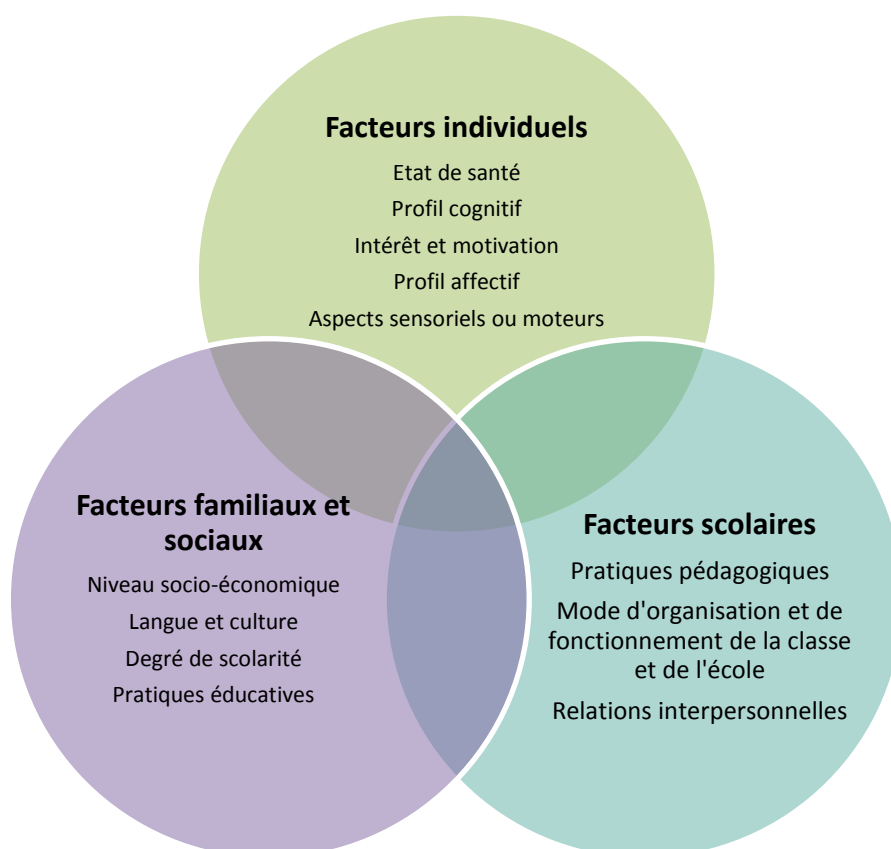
Facteurs individuels

Etat de santé

Profil cognitif

Intérêt et motivation

Profil affectif

Aspects sensoriels ou moteurs

Facteurs familiaux et sociaux

Niveau socio-économique

Langue et culture

Degré de scolarité

Pratiques éducatives

Facteurs scolaires

Pratiques pédagogiques

Mode d'organisation et de fonctionnement de la classe et de l'école

Relations interpersonnelles